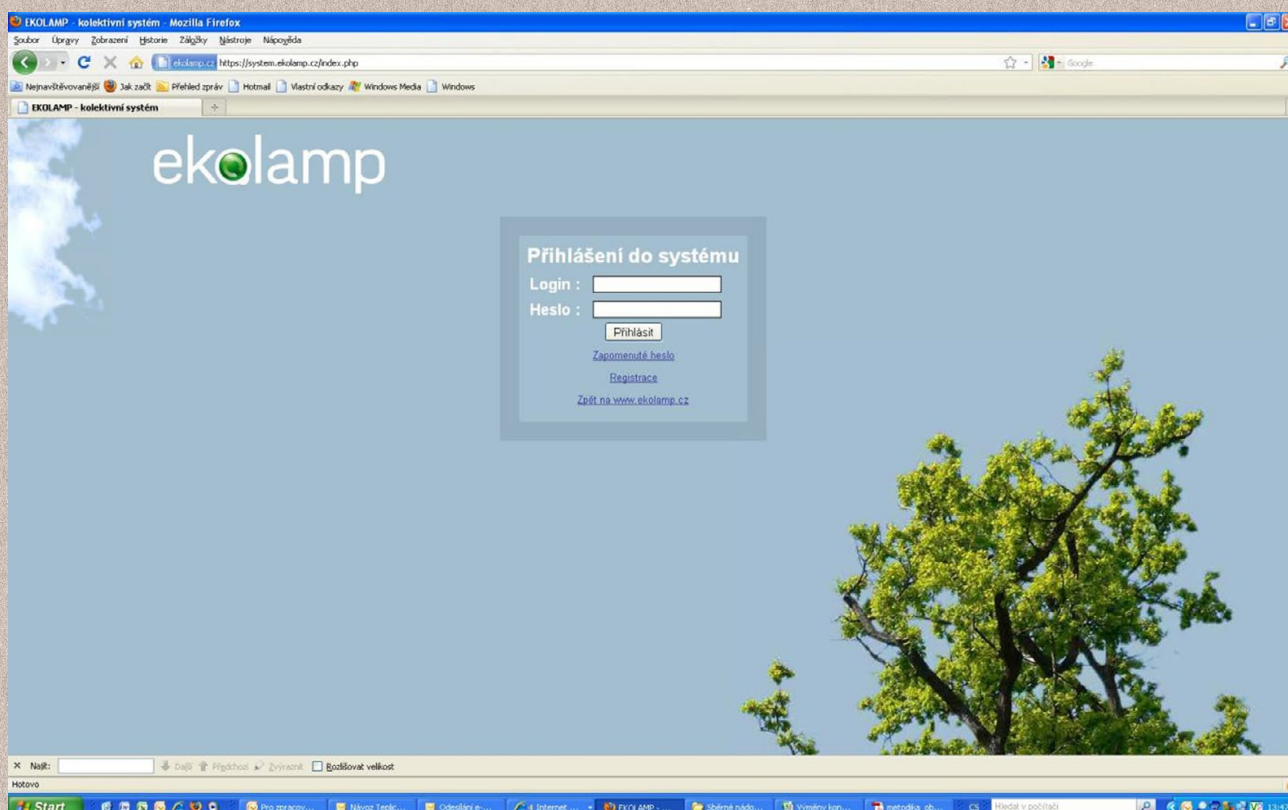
EKOLAMP - kolektivní systém - Mozilla Firefox

Soubor Úpravy Zobrazení Historie Záložky Nástroje Nápověda

ekolamp.cz https://system.ekolamp.cz/index.php

Google

Nejnavštěvovanější Jak začít Přehled zpráv Hotmail Vlastní odkazy Windows Media Windows

EKOLAMP - kolektivní systém

ekolamp

Přihlášení do systému

Login :

Heslo :

Přihlásit

Zapomenuté heslo

Registrace

Zpět na www.ekolamp.cz

Najít: Další Předchozí Zvýraznit Rozlišovat velikost

Hotovo

Start Pro zpracov... Návoz Teplic... Odeslání e-... 4 Internet ... EKOLAMP - ... Sběrné nádo... Výměny kon... metodika_ob... CS Hledat v počítači